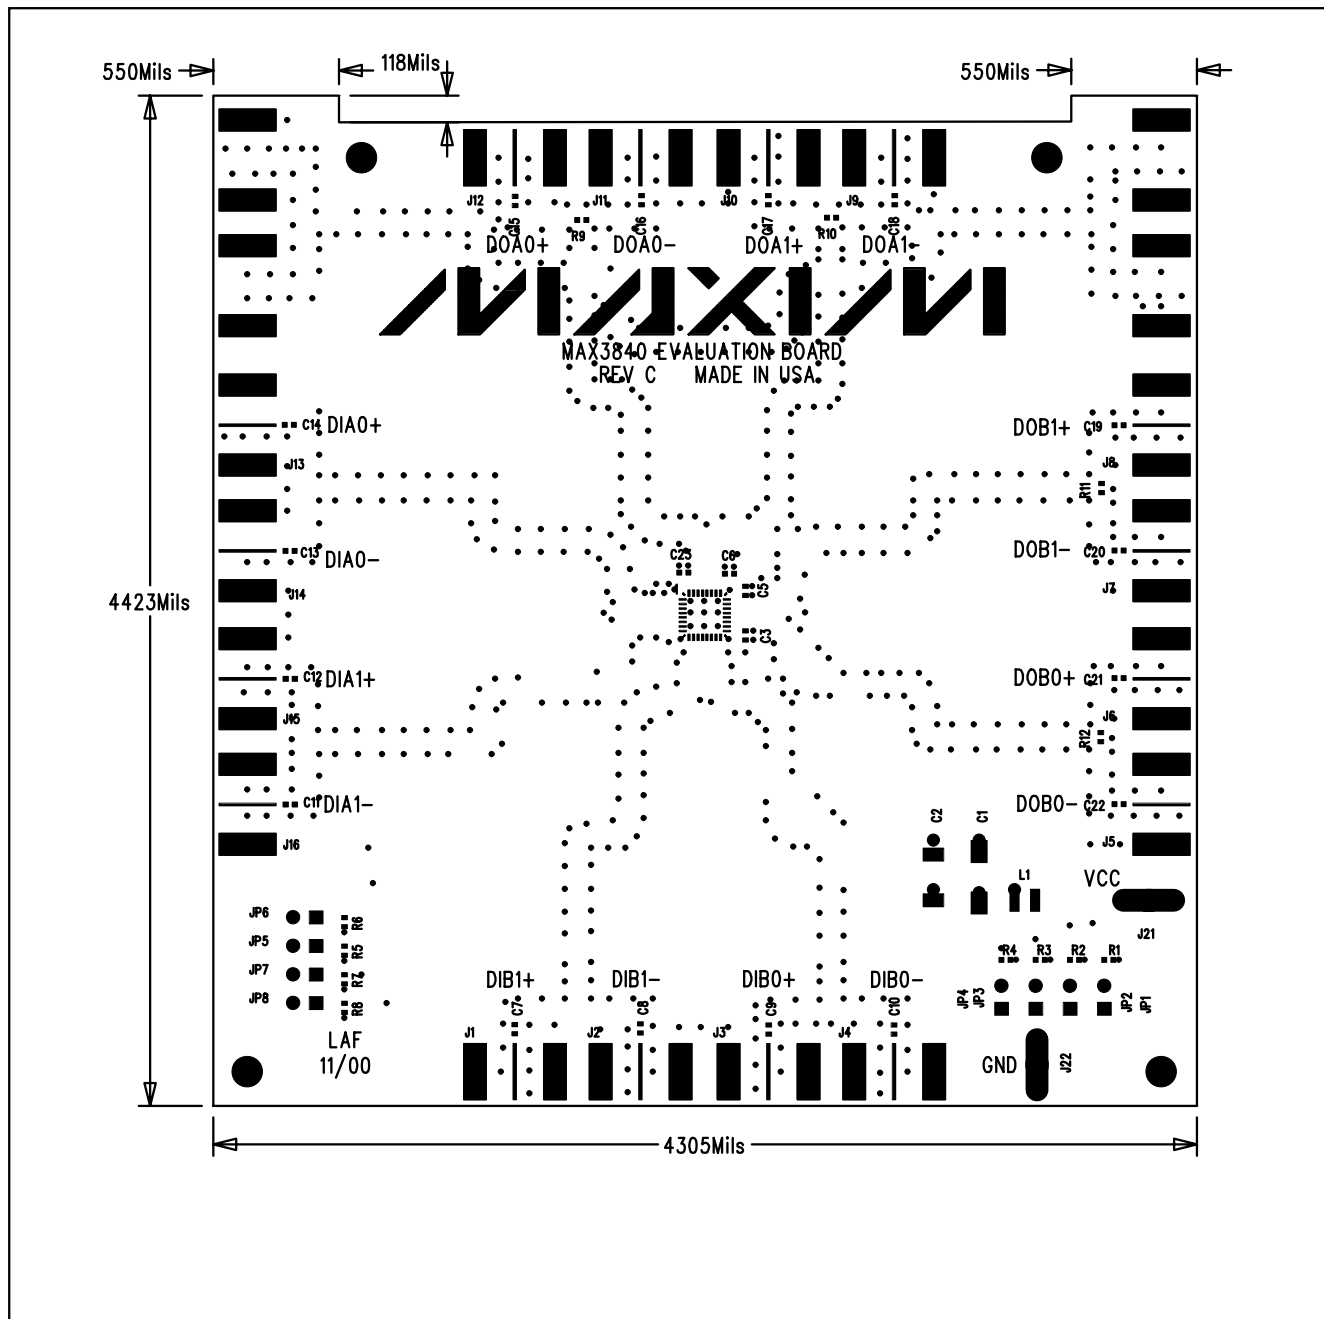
550Mils

118Mils

550Mils

J12 C15 R9 J11 C16 J10 C17 R10 J9 C18

DOA0+ DOA0– DOA1+ DOA1–

MAXIM

MAX3840 EVALUATION BOARD
REV C MADE IN USA

4423Mils

C14 DIA0+

J13

C13 DIA0–

J14

C12 DIA1+

J15

C11 DIA1–

J16

DOB1+ C19

J8

R11

DOB1– C20

J7

DOB0+ C21

J6

R12

DOB0– C22

J5

C23 C6 C5 C3

C2 C1

L1

VCC

J21

R4 R3 R2 R1

JP4 JP3 JP2 JP1

JP6 R6
JP5 R5
JP7 R7
JP8 R8

LAF
11/00

DIB1+ DIB1– DIB0+ DIB0–

J1 C7 J2 C8 J3 C9 J4 C10

GND J22

4305Mils